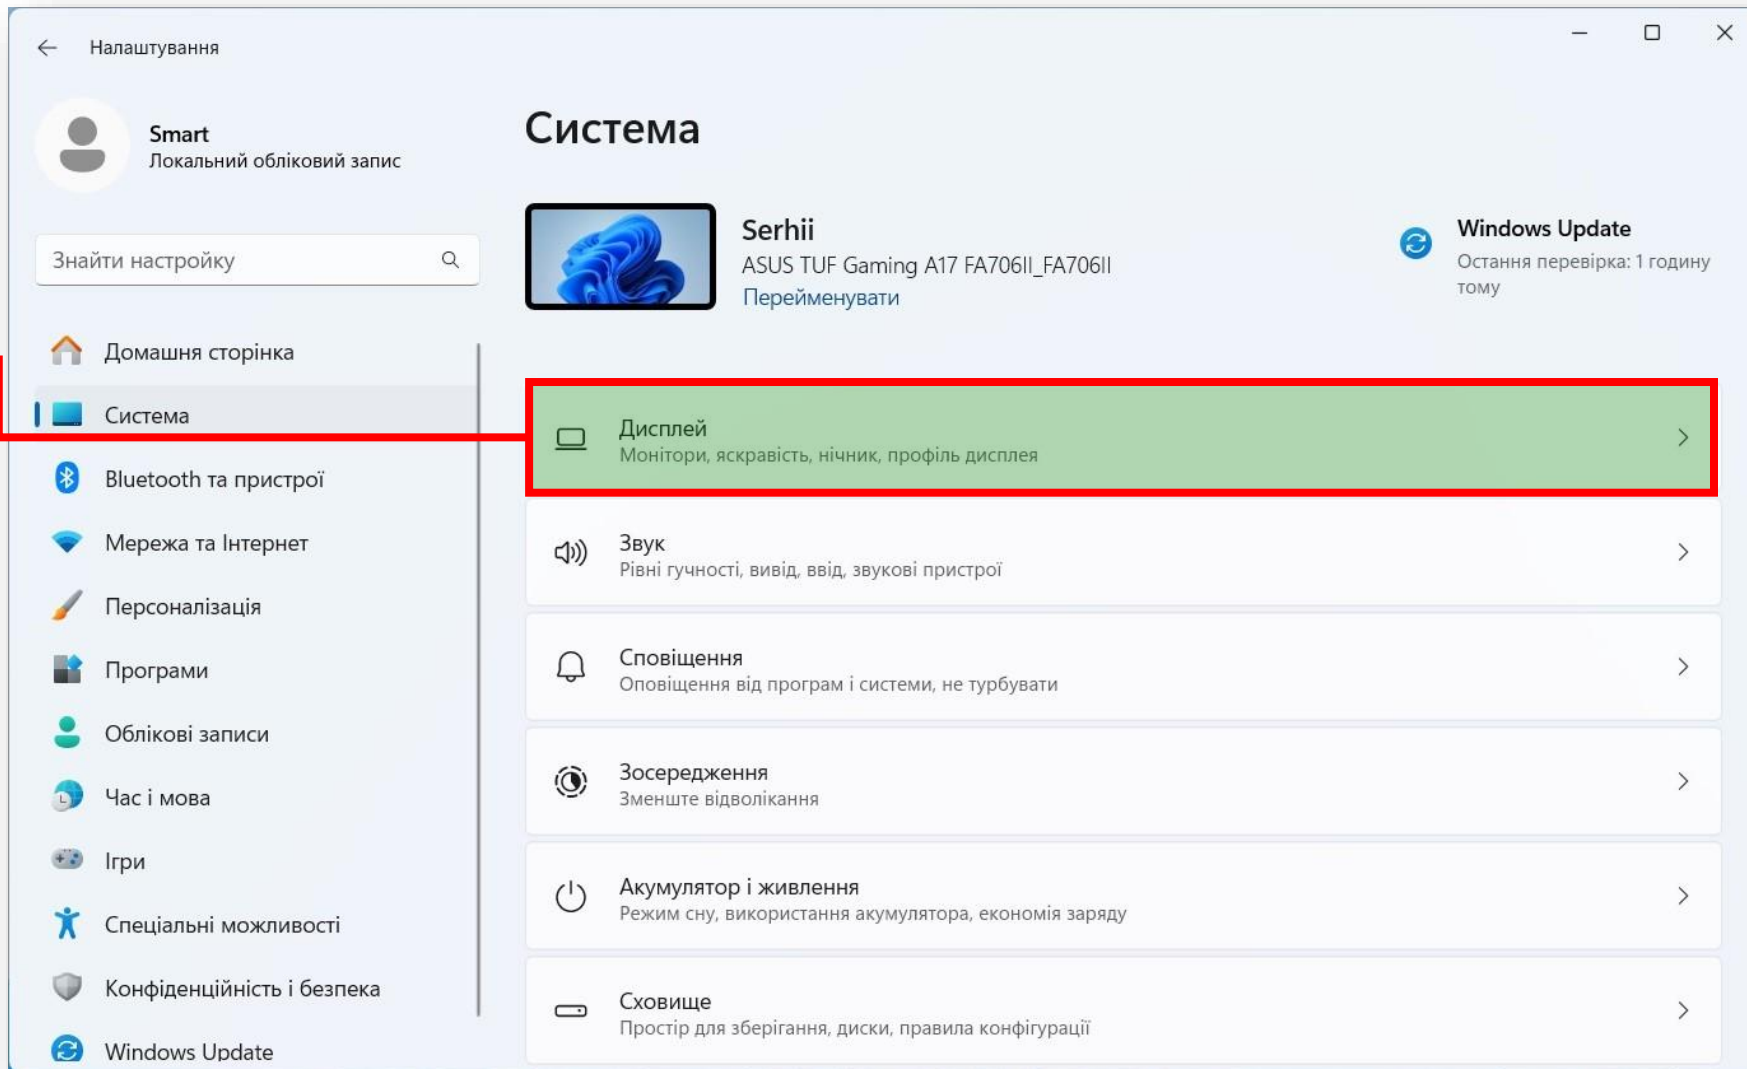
Налаштування

Smart
Локальний обліковий запис

Знайти настройку

Домашня сторінка
Система
Bluetooth та пристрої
Мережа та Інтернет
Персоналізація
Програми
Облікові записи
Час і мова
Ігри
Спеціальні можливості
Конфіденційність і безпека
Windows Update

Система

Serhii
ASUS TUF Gaming A17 FA706II_FA706II
Перейменувати

Windows Update
Остання перевірка: 1 годину тому

Дисплей
Монітори, яскравість, нічник, профіль дисплея

Звук
Рівні гучності, вивід, ввід, звукові пристрої

Сповіщення
Оповіщення від програм і системи, не турбувати

Зосередження
Зменште відволікання

Акумулятор і живлення
Режим сну, використання акумулятора, економія заряду

Сховище
Простір для зберігання, диски, правила конфігурації